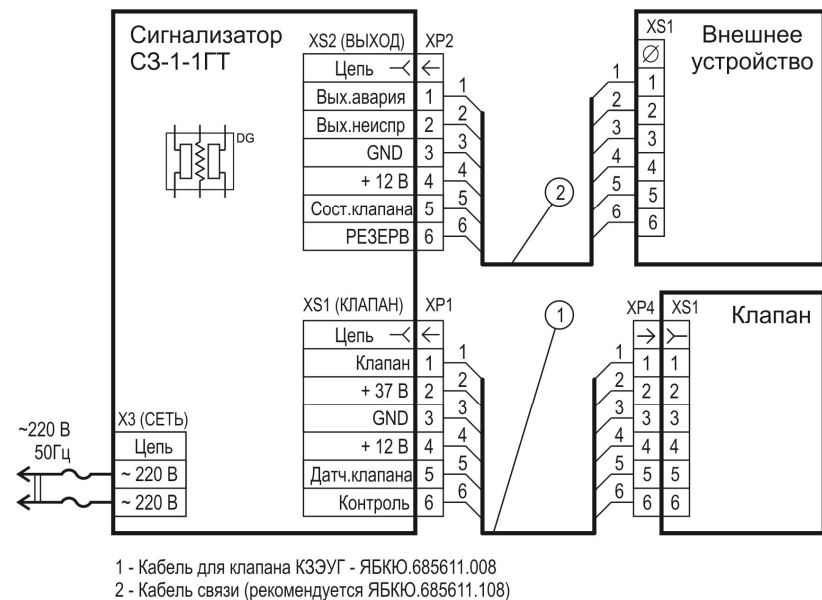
Сигнализатор СЗ-1-1ГТ

DG

XS2 (ВЫХОД) XP2

| Цепь | |
|---|---|
| Вых.авария | 1 |
| Вых.неиспр | 2 |
| GND | 3 |
| + 12 В | 4 |
| Сост.клапана | 5 |
| РЕЗЕРВ | 6 |

1 2 3 4 5 6

2

1 2 3 4 5 6

XS1

| $\varnothing$ |
|---|
| 1 |
| 2 |
| 3 |
| 4 |
| 5 |
| 6 |

Внешнее устройство

XS1 (КЛАПАН) XP1

| Цепь | |
|---|---|
| Клапан | 1 |
| + 37 В | 2 |
| GND | 3 |
| + 12 В | 4 |
| Датч.клапана | 5 |
| Контроль | 6 |

1 2 3 4 5 6

1

1 2 3 4 5 6

XP4 XS1

| 1 | 1 |
|---|---|
| 2 | 2 |
| 3 | 3 |
| 4 | 4 |
| 5 | 5 |
| 6 | 6 |

Клапан

~220 В 50Гц

X3 (СЕТЬ)

| Цепь |
|---|
| ~ 220 В |
| ~ 220 В |

1 - Кабель для клапана КЗЭУГ - ЯБКЮ.685611.008
2 - Кабель связи (рекомендуется ЯБКЮ.685611.108)